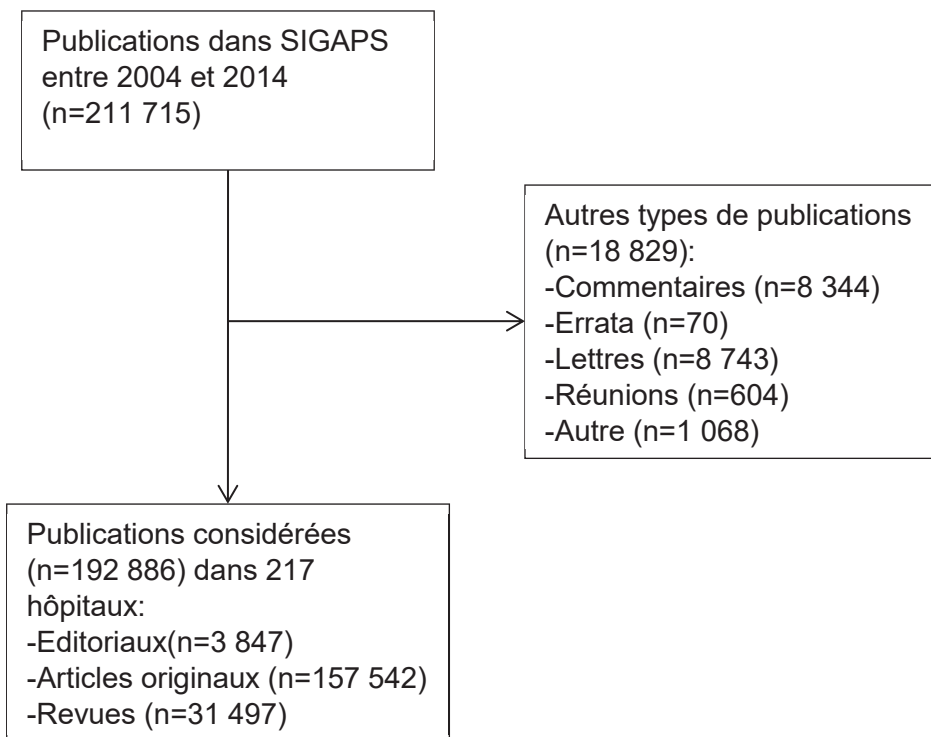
Publications dans SIGAPS entre 2004 et 2014 (n=211 715)

Autres types de publications (n=18 829):
-Commentaires (n=8 344)
-Errata (n=70)
-Lettres (n=8 743)
-Réunions (n=604)
-Autre (n=1 068)

Publications considérées (n=192 886) dans 217 hôpitaux:
-Editoriaux(n=3 847)
-Articles originaux (n=157 542)
-Revues (n=31 497)